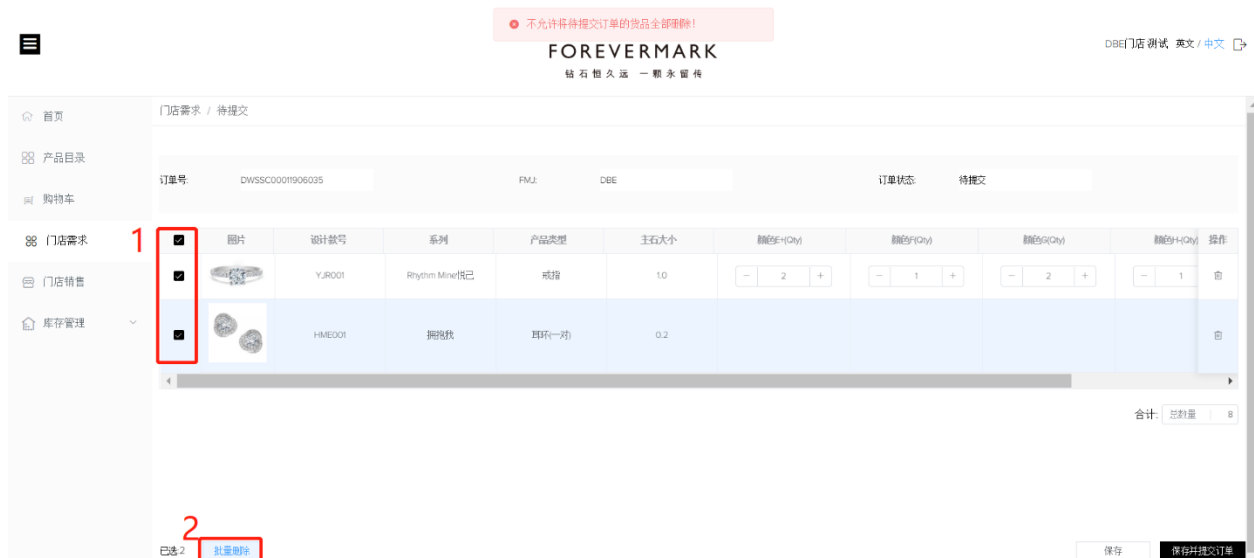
不允许将待提交订单的货品全部删除!

FOREVERMARK
钻石恒久远 一颗永留传

DBE门店测试 英文 / 中文

首页
产品目录
购物车
门店需求
门店销售
库存管理

门店需求 / 待提交

订单号: DWSSC00011906035
FMJ: DBE
订单状态: 待提交

1

| | 图片 | 设计款号 | 系列 | 产品类型 | 主石大小 | 颜色E+(Qty) | 颜色F(Qty) | 颜色G(Qty) | 颜色H(Qty) | 操作 |
|---|---|---|---|---|---|---|---|---|---|---|
| | | YJR001 | Rhythm Mine悦己 | 戒指 | 1.0 | − 2 + | − 1 + | − 2 + | − 1 | |
| | | HME001 | 拥抱我 | 耳环(一对) | 0.2 | | | | | |

合计: 总数量 8

2

已选:2 批量删除

保存 保存并提交订单